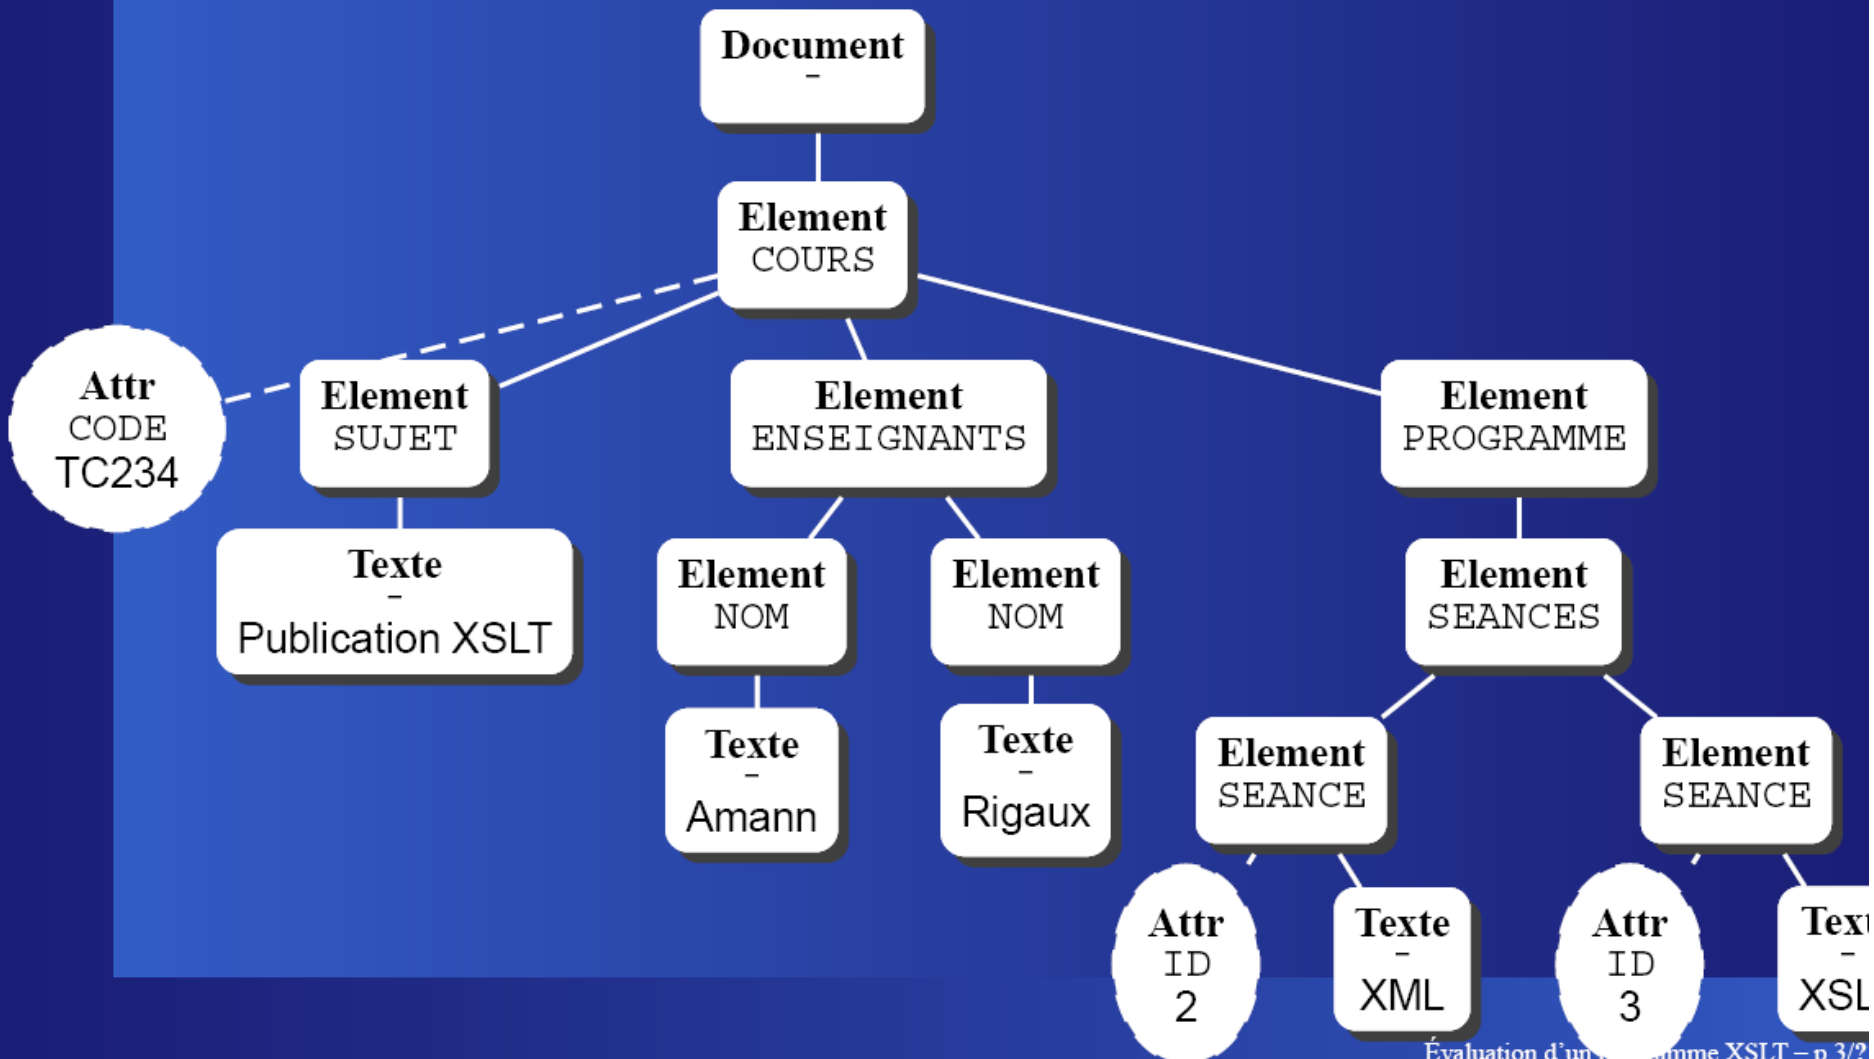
Document
-

Element
COURS

Attr
CODE
TC234

Element
SUJET

Element
ENSEIGNANTS

Element
PROGRAMME

Texte
-
Publication XSLT

Element
NOM

Element
NOM

Element
SEANCES

Texte
-
Amann

Texte
-
Rigaux

Element
SEANCE

Element
SEANCE

Attr
ID
2

Texte
-
XML

Attr
ID
3

Text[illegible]
-
XSL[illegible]

Évaluation d'un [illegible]mme XSLT – p.3/2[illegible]